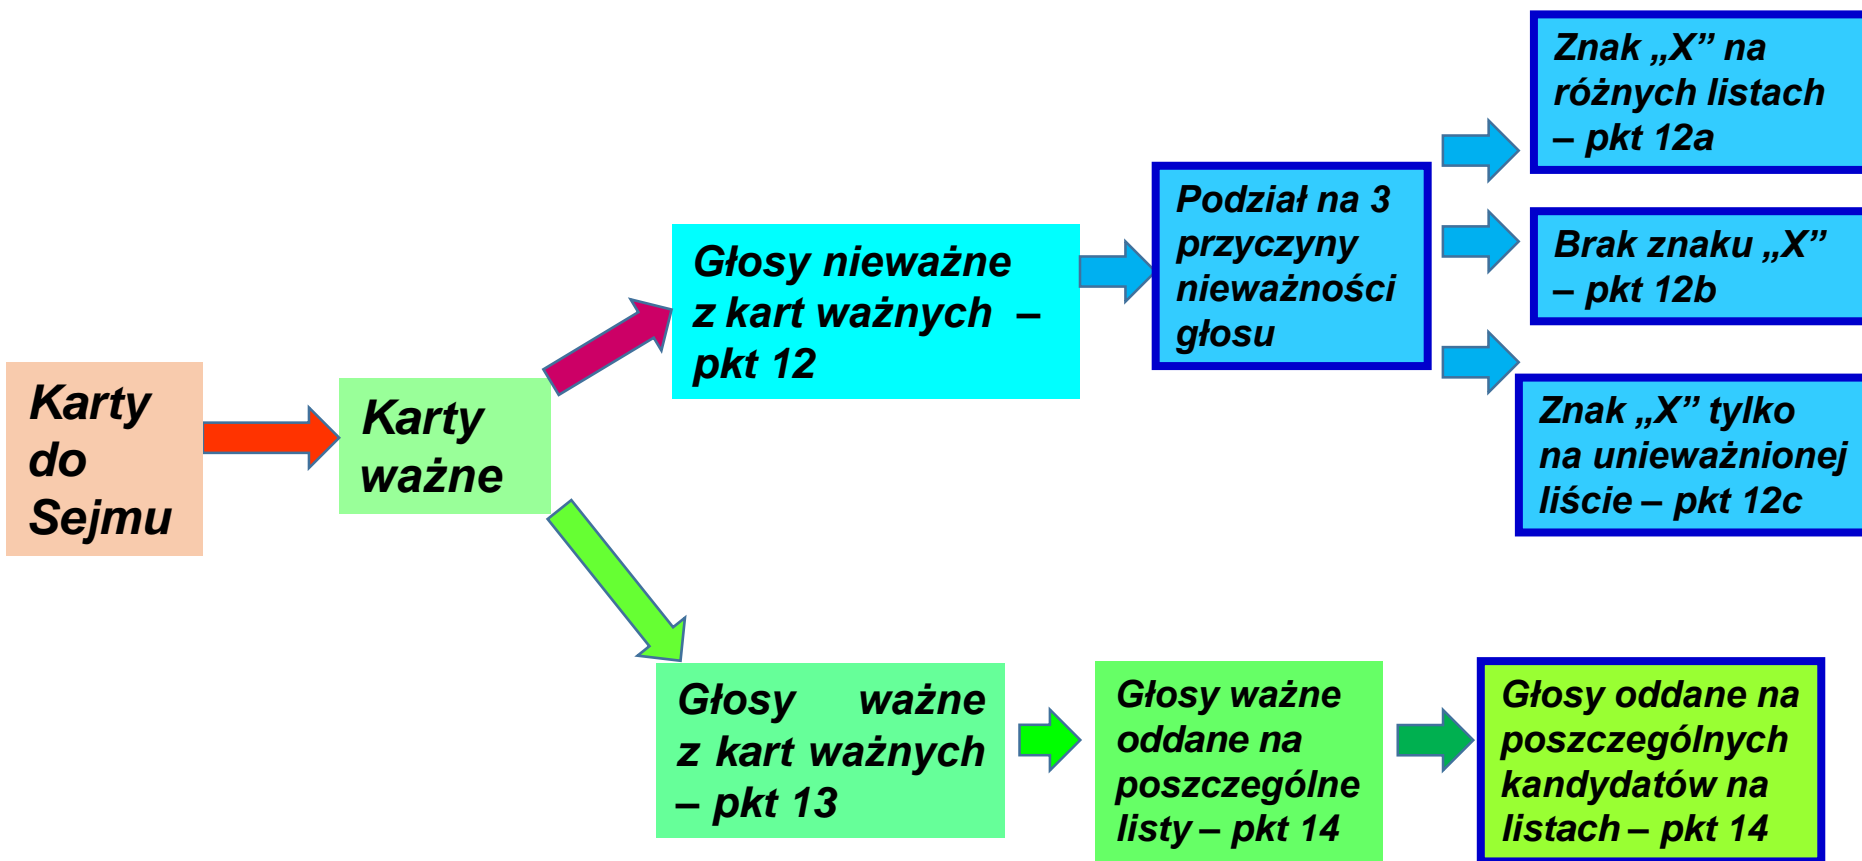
Karty do Sejmu

Karty ważne

Głosy nieważne z kart ważnych – pkt 12

Podział na 3 przyczyny nieważności głosu

Znak „X” na różnych listach – pkt 12a

Brak znaku „X” – pkt 12b

Znak „X” tylko na unieważnionej liście – pkt 12c

Głosy ważne z kart ważnych – pkt 13

Głosy ważne oddane na poszczególne listy – pkt 14

Głosy oddane na poszczególnych kandydatów na listach – pkt 14